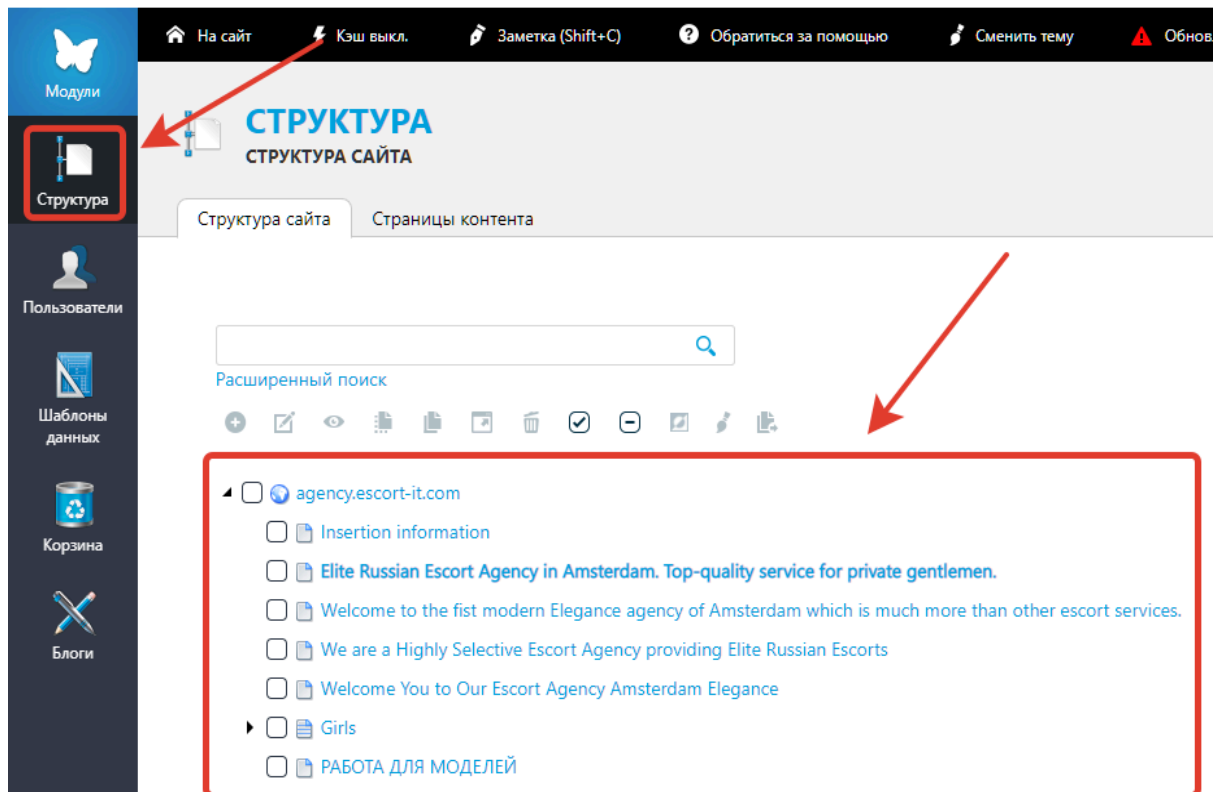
Модули

Структура

Пользователи

Шаблоны данных

Корзина

Блоги

На сайт Кэш выкл. Заметка (Shift+C) Обратиться за помощью Сменить тему Обнов

СТРУКТУРА
СТРУКТУРА САЙТА

Структура сайта | Страницы контента

Расширенный поиск

agency.escort-it.com
Insertion information
Elite Russian Escort Agency in Amsterdam. Top-quality service for private gentlemen.
Welcome to the fist modern Elegance agency of Amsterdam which is much more than other escort services.
We are a Highly Selective Escort Agency providing Elite Russian Escorts
Welcome You to Our Escort Agency Amsterdam Elegance
Girls
РАБОТА ДЛЯ МОДЕЛЕЙ